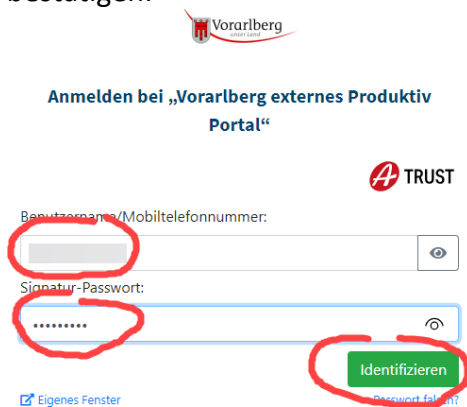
bestätigen.

Vorarlberg
unser Land

Anmelden bei „Vorarlberg externes Produktiv Portal“

A TRUST

Benutzername/Mobiltelefonnummer:

Signatur-Passwort:

•••••••••

Identifizieren

Eigenes Fenster

Passwort falsch?